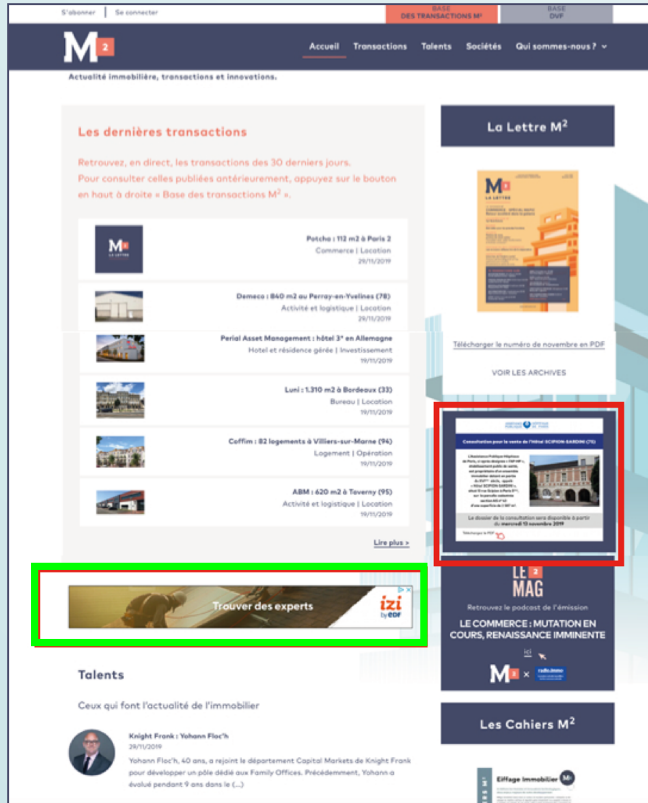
S'abonner | Se connecter

BASE DES TRANSACTIONS M²

BASE DVF

M²

Accueil Transactions Talents Sociétés Qui sommes-nous ?

Actualité immobilière, transactions et innovations.

Les dernières transactions

Retrouvez, en direct, les transactions des 30 derniers jours.
Pour consulter celles publiées antérieurement, appuyez sur le bouton en haut à droite « Base des transactions M² ».

M² LA LETTRE

Potcho : 112 m2 à Paris 2
Commerce | Location
29/11/2019

Demeco : 840 m2 au Perray-en-Yvelines (78)
Activité et logistique | Location
29/11/2019

Perial Asset Management : hôtel 3* en Allemagne
Hotel et résidence gérée | Investissement
19/11/2019

Luni : 1.310 m2 à Bordeaux (33)
Bureau | Location
19/11/2019

Coffim : 82 logements à Villiers-sur-Marne (94)
Logement | Opération
19/11/2019

ABM : 620 m2 à Taverny (95)
Activité et logistique | Location
19/11/2019

Lire plus >

Trouver des experts

izi by EDF

Talents

Ceux qui font l'actualité de l'immobilier

Knight Frank : Yohann Floc'h
29/11/2019
Yohann Floc'h, 40 ans, a rejoint le département Capital Markets de Knight Frank pour développer un pôle dédié aux Family Offices. Précédemment, Yohann a évolué pendant 9 ans dans le (...)

La Lettre M²

M² LA LETTRE

Télécharger le numéro de novembre en PDF

VOIR LES ARCHIVES

Consultation pour la vente de l'Hôtel SCIPION-SARDINI (75)

Le dossier de la consultation sera disponible à partir du mercredi 13 novembre 2019

LE MAG M²

Retrouvez le podcast de l'émission

LE COMMERCE : MUTATION EN COURS, RENAISSANCE IMMINENTE

M² ×

Les Cahiers M²

Eiffage Immobilier M²